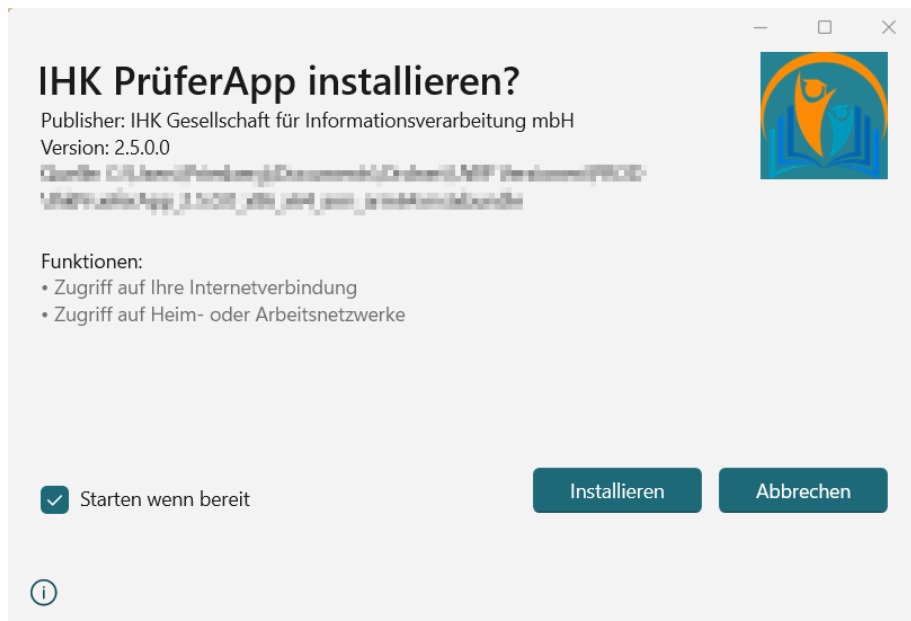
IHK PrüferApp installieren?
Publisher: IHK Gesellschaft für Informationsverarbeitung mbH
Version: 2.5.0.0
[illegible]
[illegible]

Funktionen:
• Zugriff auf Ihre Internetverbindung
• Zugriff auf Heim- oder Arbeitsnetzwerke

Starten wenn bereit

Installieren

Abbrechen